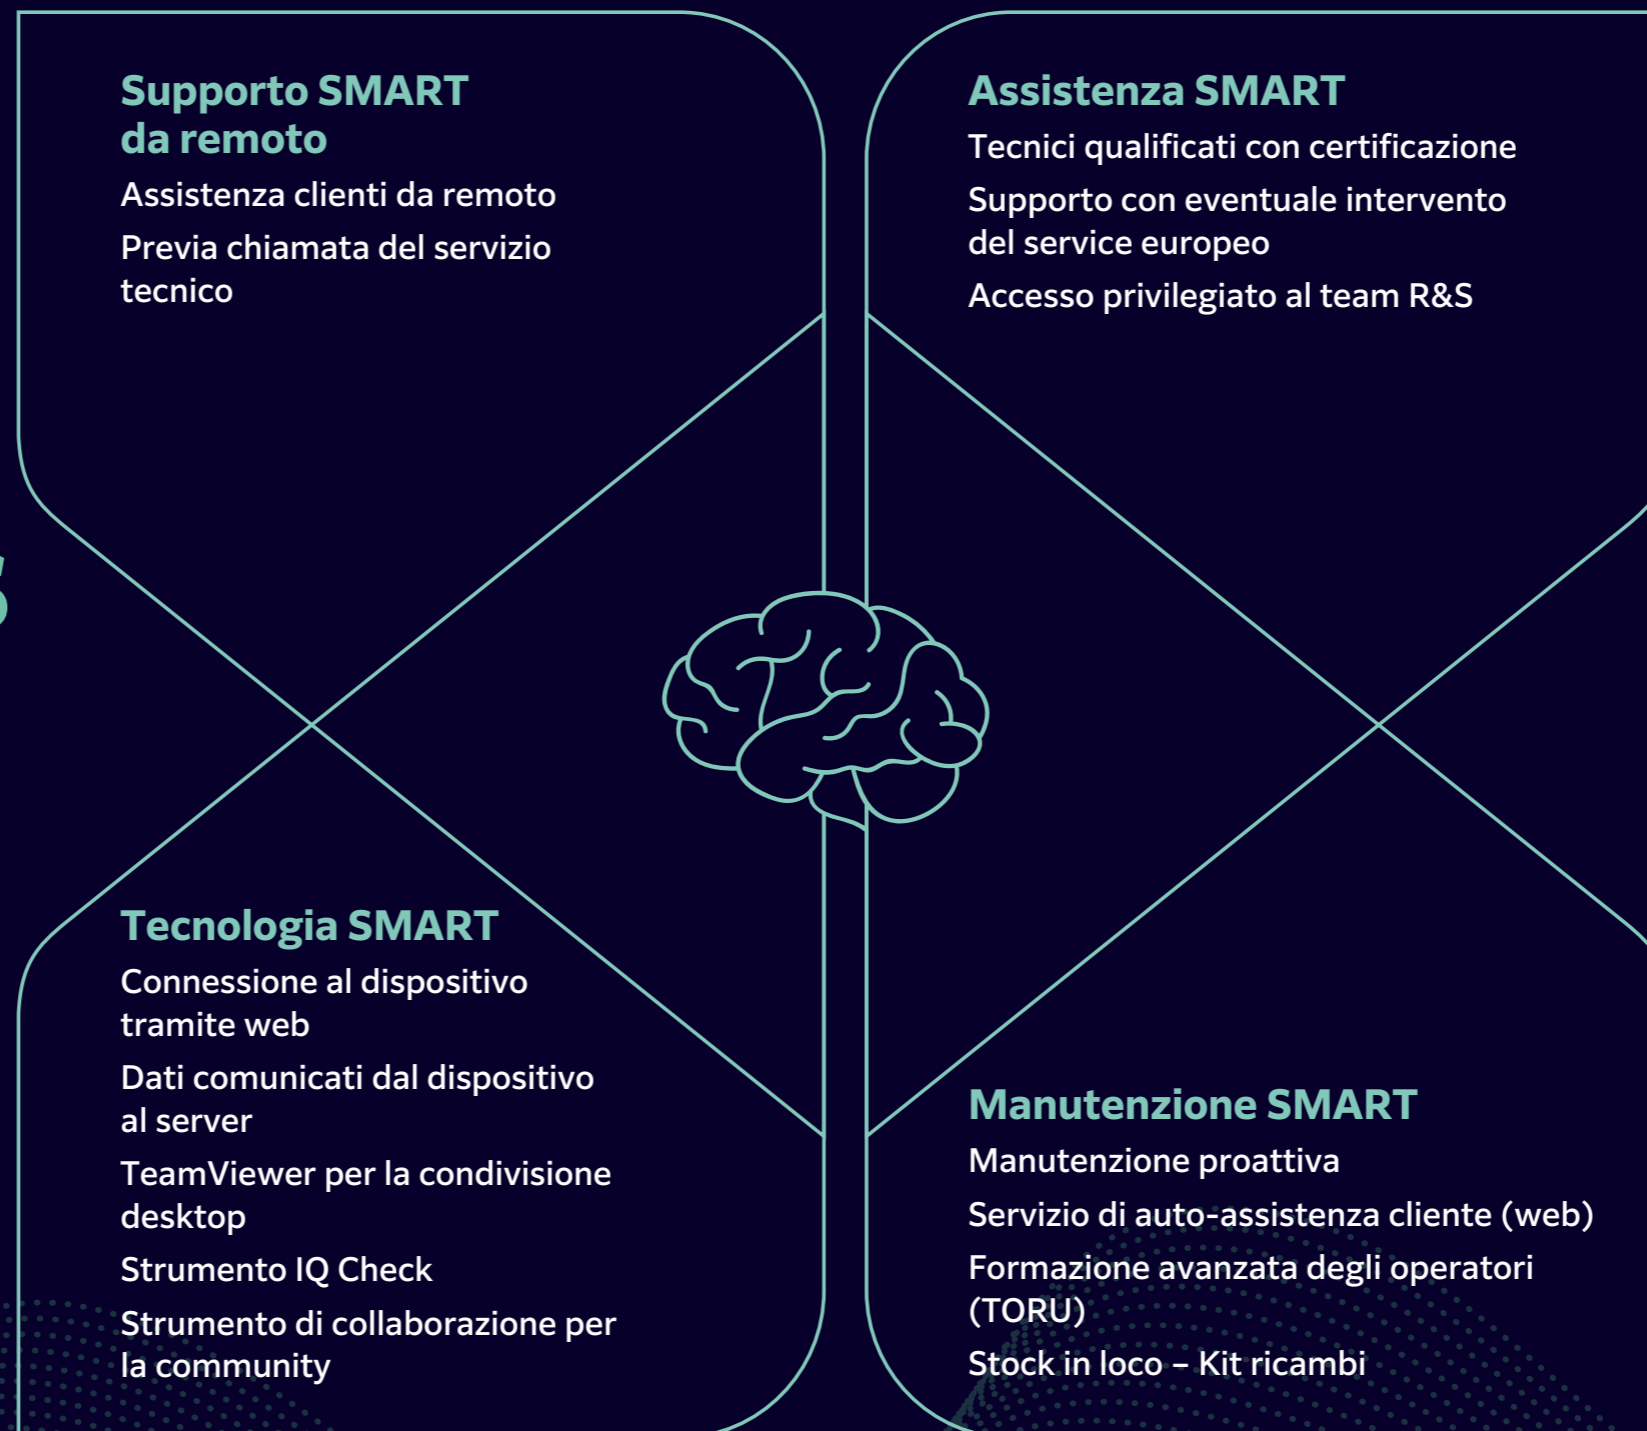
Supporto SMART da remoto

Assistenza clienti da remoto

Previa chiamata del servizio tecnico

Assistenza SMART

Tecnici qualificati con certificazione

Supporto con eventuale intervento del service europeo

Accesso privilegiato al team R&S

Tecnologia SMART

Connessione al dispositivo tramite web

Dati comunicati dal dispositivo al server

TeamViewer per la condivisione desktop

Strumento IQ Check

Strumento di collaborazione per la community

Manutenzione SMART

Manutenzione proattiva

Servizio di auto-assistenza cliente (web)

Formazione avanzata degli operatori (TORU)

Stock in loco – Kit ricambi